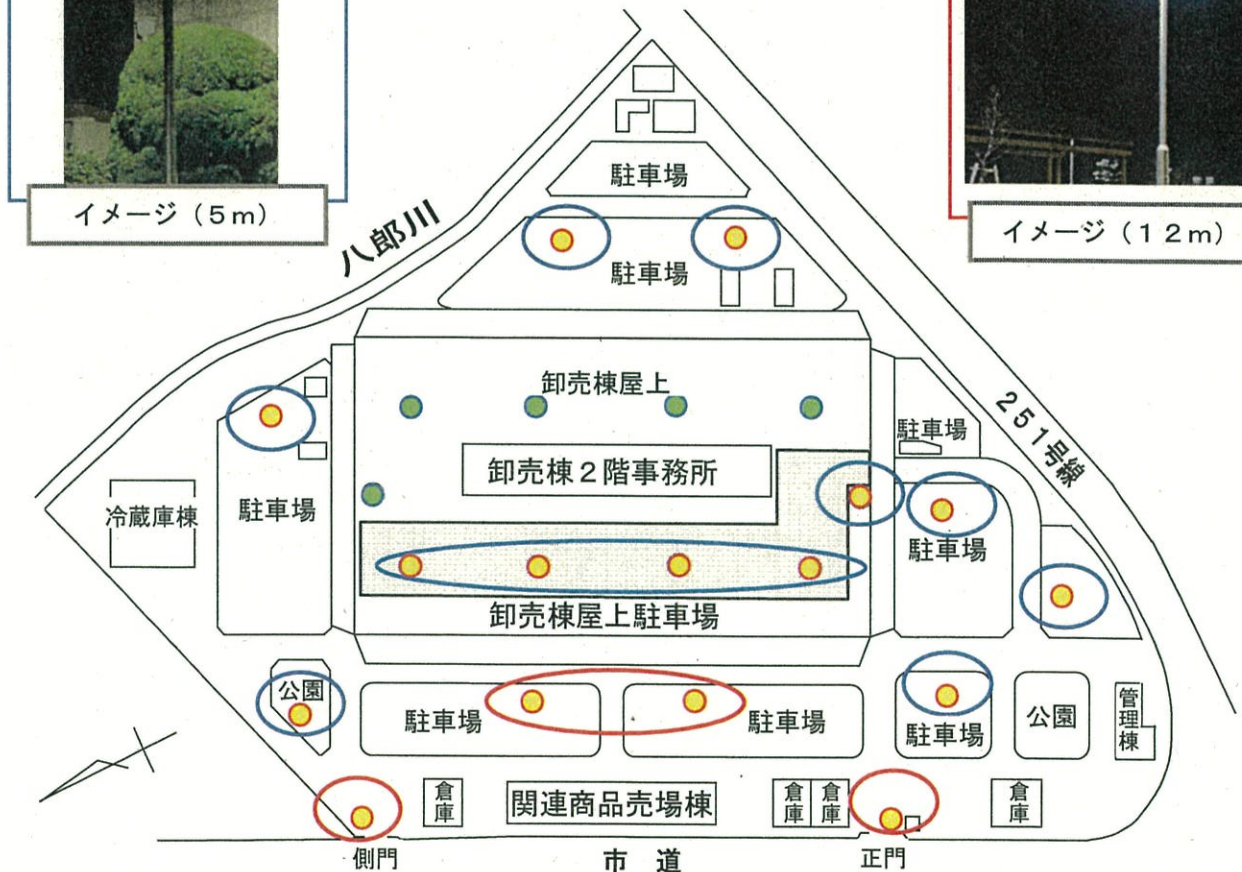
イメージ（５ｍ）

イメージ（１２ｍ）

八郎川

駐車場

駐車場

251号線

卸売棟屋上

駐車場

卸売棟２階事務所

冷蔵庫棟

駐車場

駐車場

卸売棟屋上駐車場

公園

駐車場

駐車場

駐車場

公園

管理棟

倉庫

関連商品売場棟

倉庫

倉庫

倉庫

側門

市道

正門